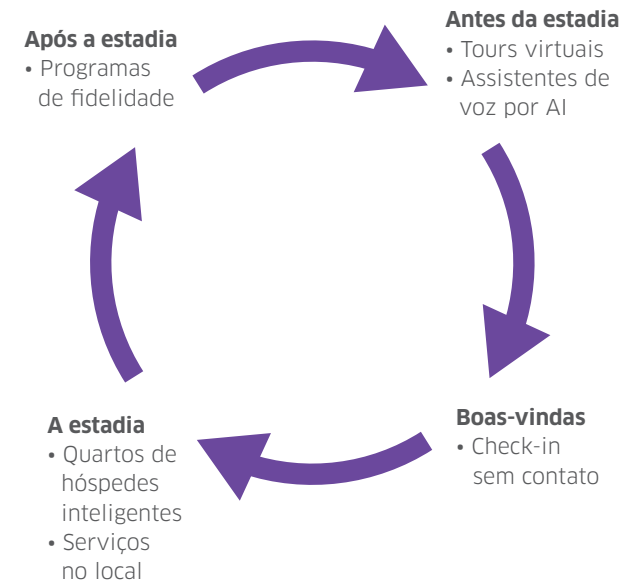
Após a estadia
• Programas de fidelidade

Antes da estadia
• Tours virtuais
• Assistentes de voz por AI

Boas-vindas
• Check-in sem contato

A estadia
• Quartos de hóspedes inteligentes
• Serviços no local